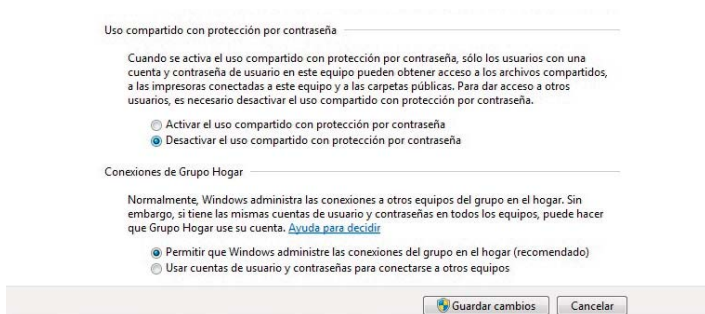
Uso compartido con protección por contraseña

Cuando se activa el uso compartido con protección por contraseña, sólo los usuarios con una cuenta y contraseña de usuario en este equipo pueden obtener acceso a los archivos compartidos, a las impresoras conectadas a este equipo y a las carpetas públicas. Para dar acceso a otros usuarios, es necesario desactivar el uso compartido con protección por contraseña.

Activar el uso compartido con protección por contraseña

Desactivar el uso compartido con protección por contraseña

Conexiones de Grupo Hogar

Normalmente, Windows administra las conexiones a otros equipos del grupo en el hogar. Sin embargo, si tiene las mismas cuentas de usuario y contraseñas en todos los equipos, puede hacer que Grupo Hogar use su cuenta. Ayuda para decidir

Permitir que Windows administre las conexiones del grupo en el hogar (recomendado)

Usar cuentas de usuario y contraseñas para conectarse a otros equipos

Guardar cambios

Cancelar